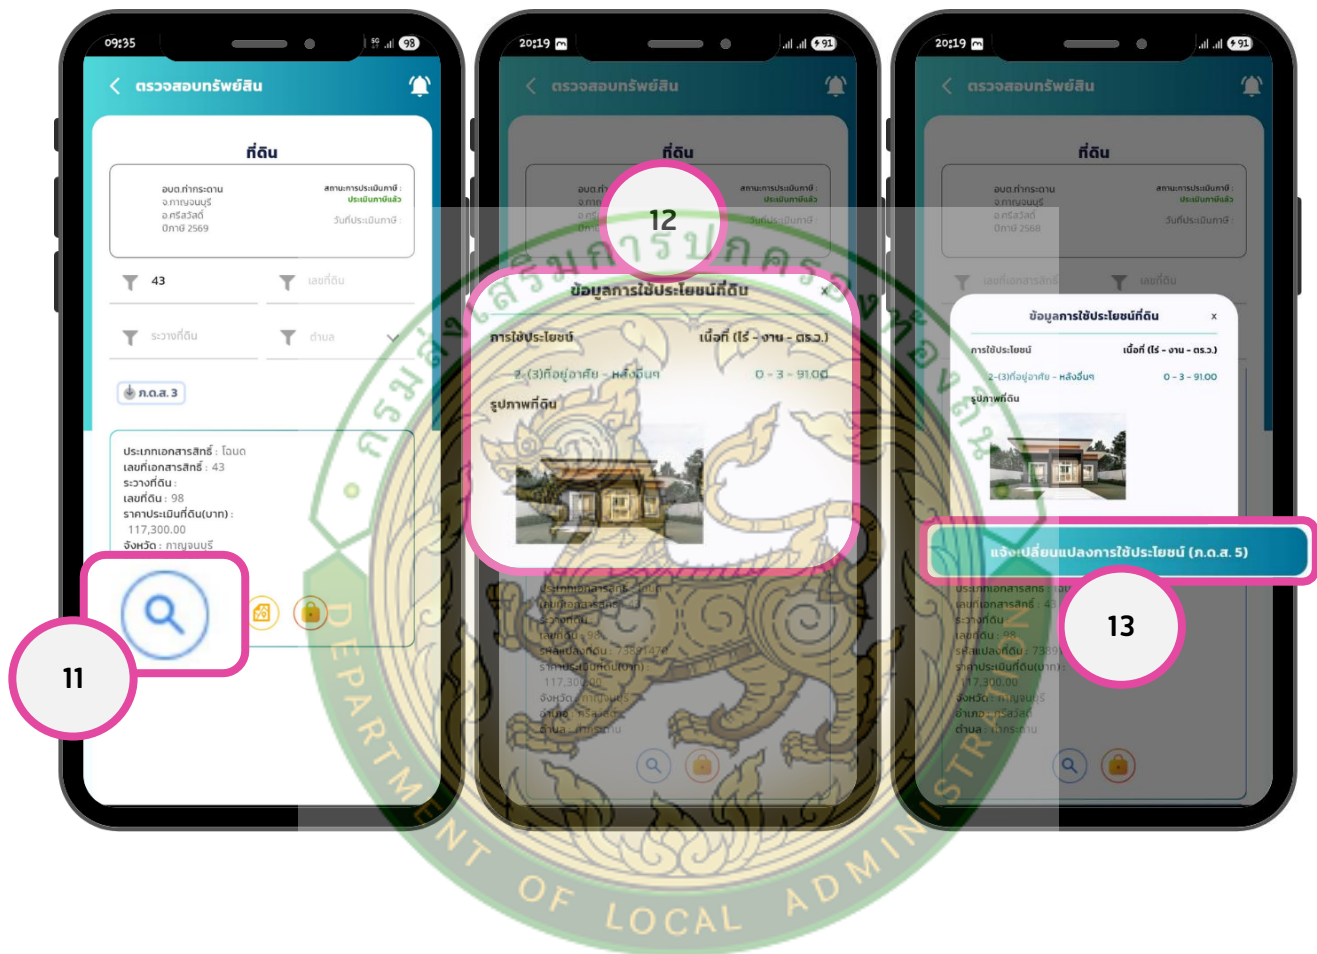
09:35 98
ตรวจสอบทรัพย์สิน
ที่ดิน
อบต.ท่ากระดาน
จ.กาญจนบุรี
อ.ศรีสวัสดิ์
ปีภาษี 2569
สถานะการประเมินภาษี :
ประเมินภาษีแล้ว
วันที่ประเมินภาษี :
43
เลขที่ดิน
ระวางที่ดิน
ตำบล
ภ.ด.ส. 3
ประเภทเอกสารสิทธิ์ : โฉนด
เลขที่เอกสารสิทธิ์ : 43
ระวางที่ดิน :
เลขที่ดิน : 98
ราคาประเมินที่ดิน(บาท) :
117,300.00
จังหวัด : กาญจนบุรี
11

20:19 91
ตรวจสอบทรัพย์สิน
ที่ดิน
12
ข้อมูลการใช้ประโยชน์ที่ดิน
x
การใช้ประโยชน์
เนื้อที่ (ไร่ - งาน - ตร.ว.)
2-(3)ที่อยู่อาศัย - หลังอื่นๆ
0 - 3 - 91.00
รูปภาพที่ดิน
ประเภทเอกสารสิทธิ์ : โฉนด
เลขที่เอกสารสิทธิ์
ระวางที่ดิน
เลขที่ดิน : 98
รหัสแปลงที่ดิน : 7389147
ราคาประเมินที่ดิน(บาท)
117,300.00
จังหวัด : กาญจนบุรี
อำเภอ : ศรีสวัสดิ์
ตำบล : ท่ากระดาน

20:19 91
ตรวจสอบทรัพย์สิน
ที่ดิน
อบต.ท่ากระดาน
จ.กาญจนบุรี
อ.ศรีสวัสดิ์
ปีภาษี 2568
สถานะการประเมินภาษี :
ประเมินภาษีแล้ว
วันที่ประเมินภาษี :
เลขที่เอกสารสิทธิ์
เลขที่ดิน
ข้อมูลการใช้ประโยชน์ที่ดิน
x
การใช้ประโยชน์
เนื้อที่ (ไร่ - งาน - ตร.ว.)
2-(3)ที่อยู่อาศัย - หลังอื่นๆ
0 - 3 - 91.00
รูปภาพที่ดิน
แจ้งเปลี่ยนแปลงการใช้ประโยชน์ (ภ.ด.ส. 5)
13
ประเภทเอกสารสิทธิ์ : โฉนด
เลขที่เอกสารสิทธิ์ : 43
ระวางที่ดิน
เลขที่ดิน : 98
รหัสแปลงที่ดิน : 7389
ราคาประเมินที่ดิน(บาท)
117,300.00
จังหวัด : กาญจนบุรี
อำเภอ : ศรีสวัสดิ์
ตำบล : ท่ากระดาน

กรมส่งเสริมการปกครองท้องถิ่น
DEPARTMENT OF LOCAL ADMINISTRATION